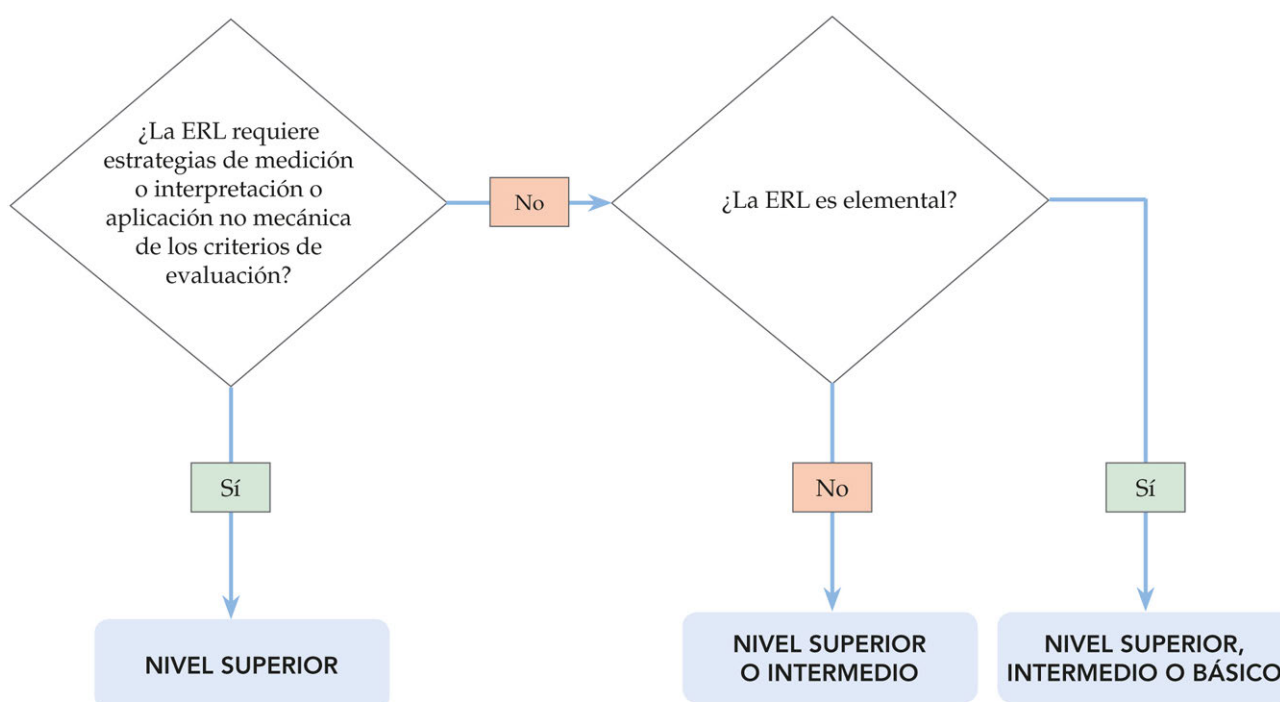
¿La ERL requiere estrategias de medición o interpretación o aplicación no mecánica de los criterios de evaluación?

No

¿La ERL es elemental?

Sí

NIVEL SUPERIOR

No

NIVEL SUPERIOR O INTERMEDIO

Sí

NIVEL SUPERIOR, INTERMEDIO O BÁSICO